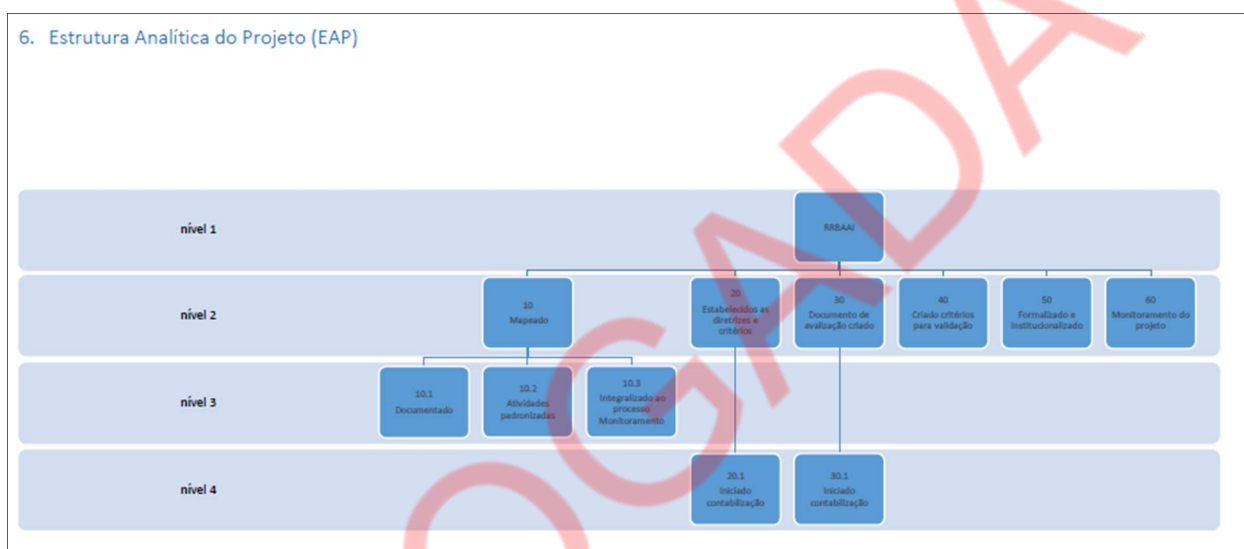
6. Estrutura Analítica do Projeto (EAP)

nível 1

RRBAAI

nível 2

10
Mapeado

20
Estabelecidos as diretrizes e critérios

30
Documento de avalização criado

40
Criado critérios para validação

50
Formalizado e Institucionalizado

60
Monitoramento do projeto

nível 3

10.1
Documentado

10.2
Atividades padronizadas

10.3
Integralizado ao processo Monitoramento

nível 4

20.1
Iniciado contabilização

30.1
Iniciado contabilização

OGADA